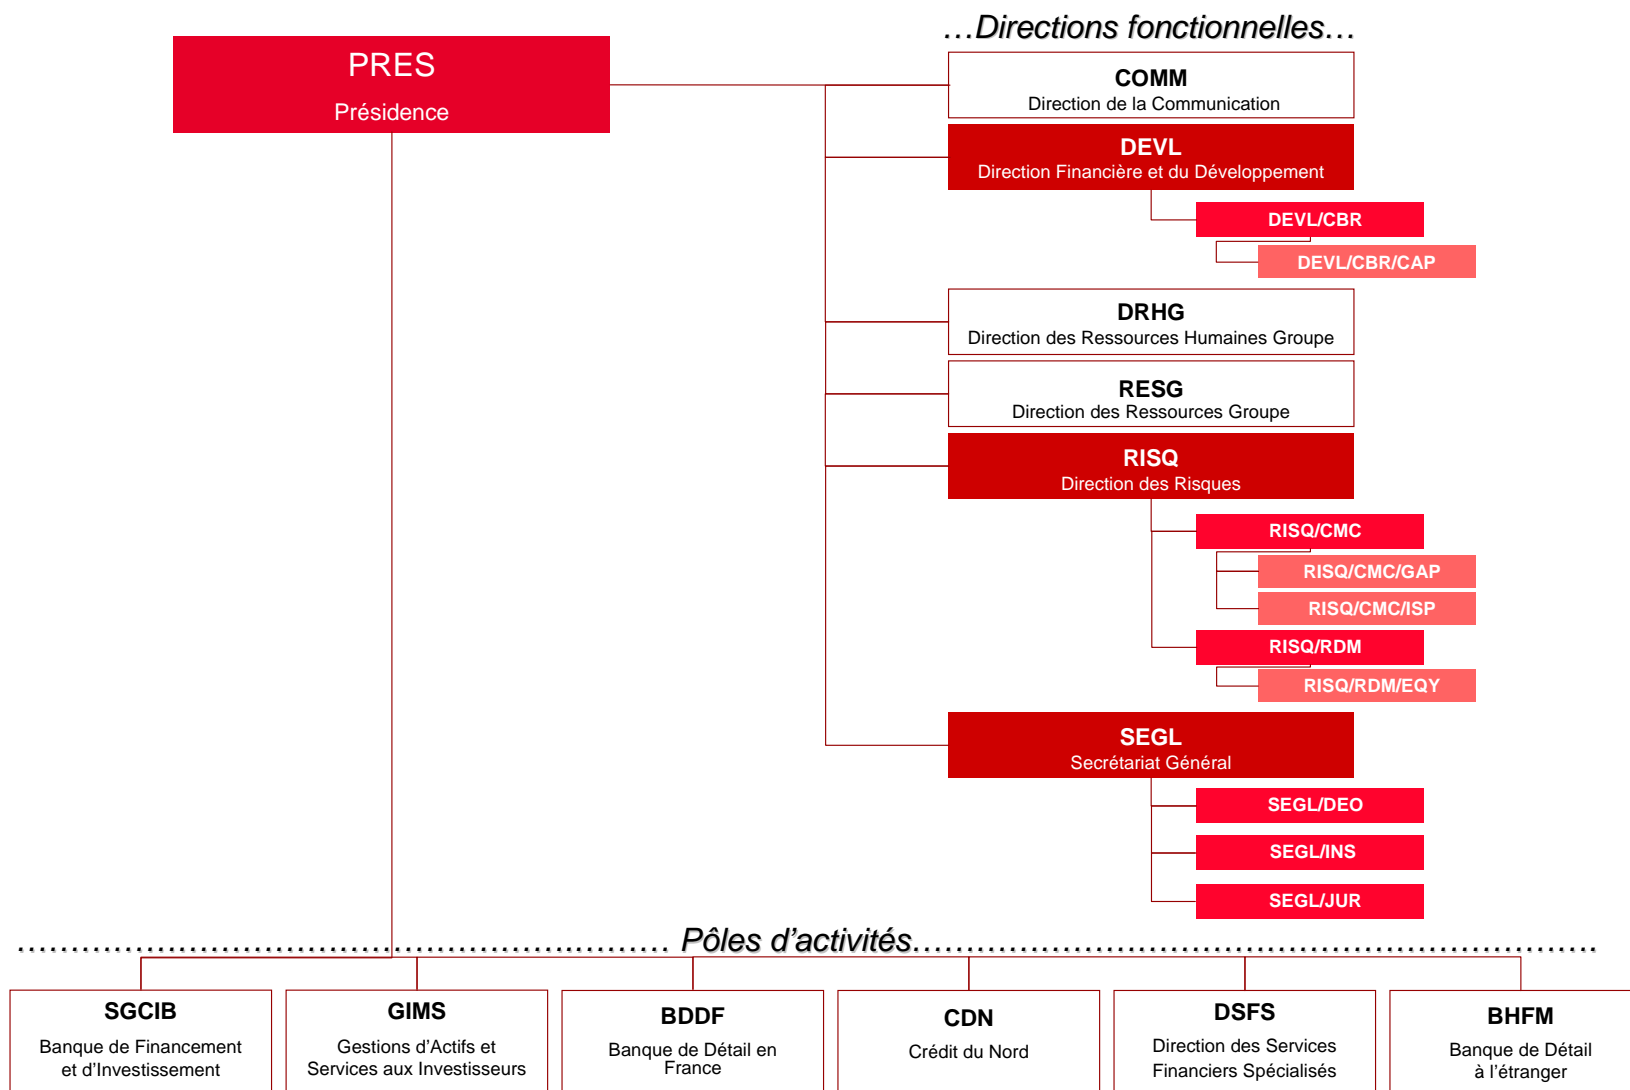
…Directions fonctionnelles…

PRES
Présidence

COMM
Direction de la Communication

DEVL
Direction Financière et du Développement

DEVL/CBR

DEVL/CBR/CAP

DRHG
Direction des Ressources Humaines Groupe

RESG
Direction des Ressources Groupe

RISQ
Direction des Risques

RISQ/CMC

RISQ/CMC/GAP

RISQ/CMC/ISP

RISQ/RDM

RISQ/RDM/EQY

SEGL
Secrétariat Général

SEGL/DEO

SEGL/INS

SEGL/JUR

Pôles d'activités

SGCIB
Banque de Financement et d'Investissement

GIMS
Gestions d'Actifs et Services aux Investisseurs

BDDF
Banque de Détail en France

CDN
Crédit du Nord

DSFS
Direction des Services Financiers Spécialisés

BHFM
Banque de Détail à l'étranger